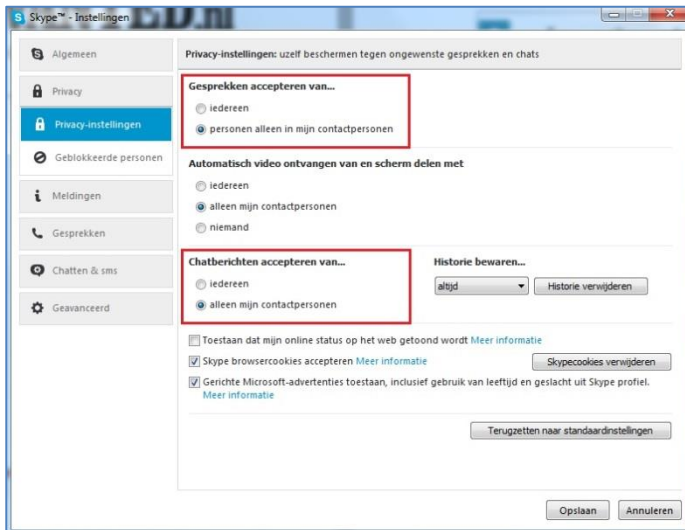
Skype™ - Instellingen

Algemeen

Privacy

Privacy-instellingen

Geblokkeerde personen

Meldingen

Gesprekken

Chatten & sms

Geavanceerd

Privacy-instellingen: uzelf beschermen tegen ongewenste gesprekken en chats

Gesprekken accepteren van...

iedereen

personen alleen in mijn contactpersonen

Automatisch video ontvangen van en scherm delen met

iedereen

alleen mijn contactpersonen

niemand

Chatberichten accepteren van...

iedereen

alleen mijn contactpersonen

Historie bewaren...

altijd

Historie verwijderen

Toestaan dat mijn online status op het web getoond wordt Meer informatie

Skype browsercookies accepteren Meer informatie

Skypecookies verwijderen

Gerichte Microsoft-advertenties toestaan, inclusief gebruik van leeftijd en geslacht uit Skype profiel. Meer informatie

Terugzetten naar standaardinstellingen

Opslaan

Annuleren